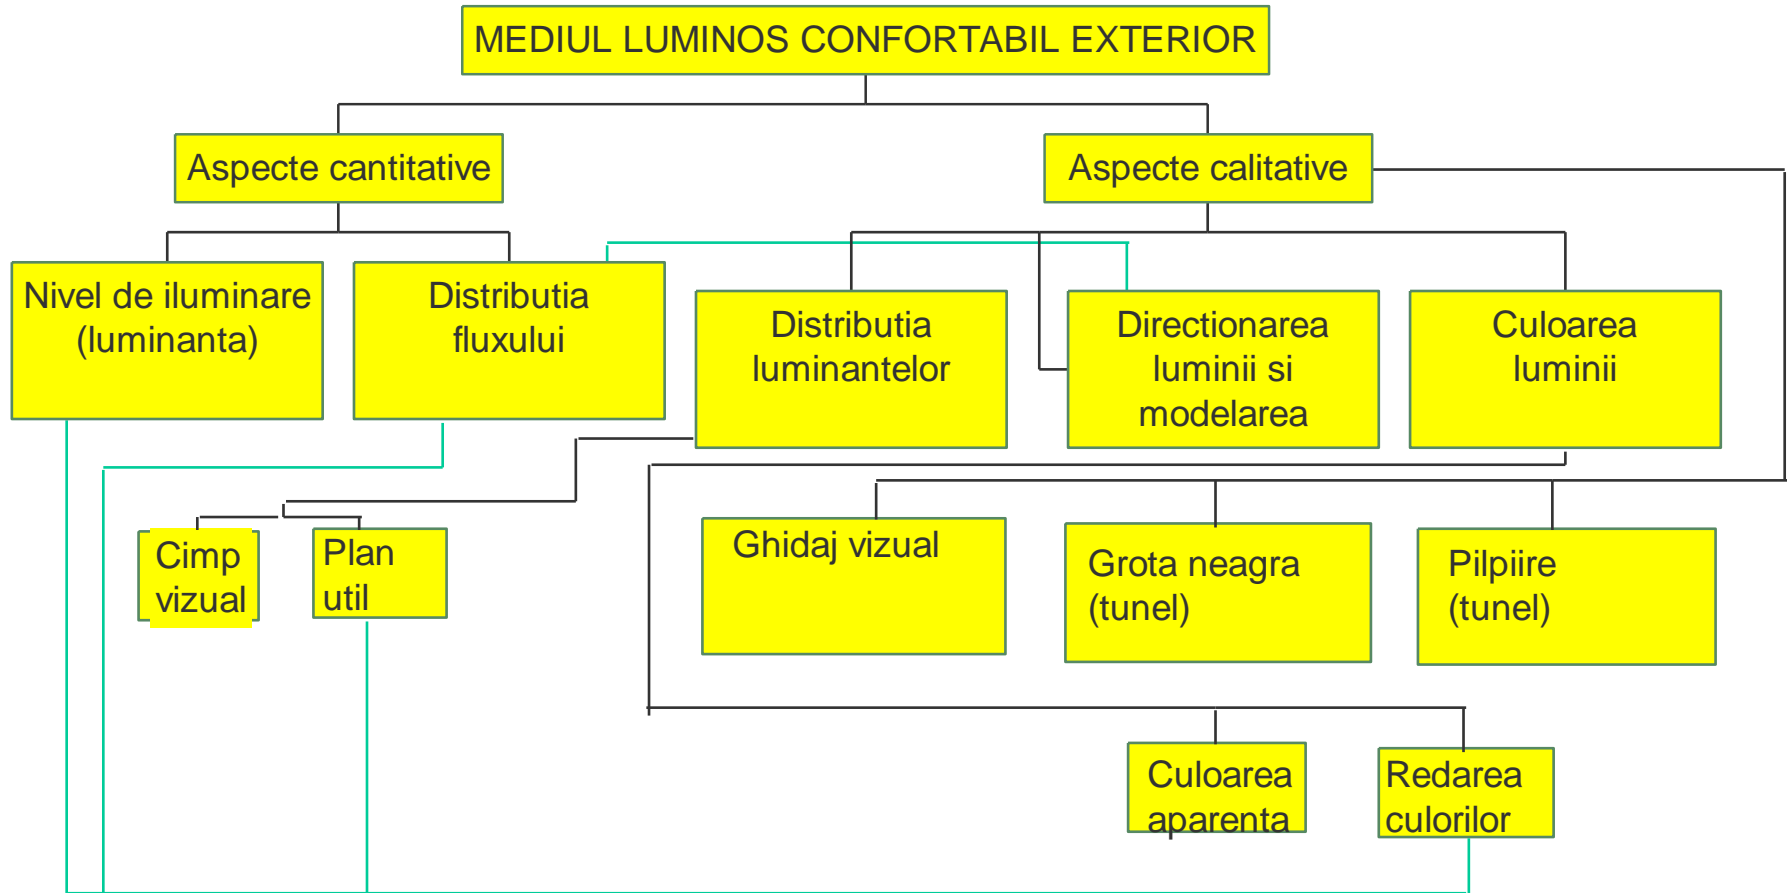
MEDIUL LUMINOS CONFORTABIL EXTERIOR

Aspecte cantitative

Aspecte calitative

Nivel de iluminare (luminanta)

Distributia fluxului

Distributia luminantelor

Directionarea luminii si modelarea

Culoarea luminii

Cimp vizual

Plan util

Ghidaj vizual

Grota neagra (tunel)

Pilpiire (tunel)

Culoarea aparenta

Redarea culorilor